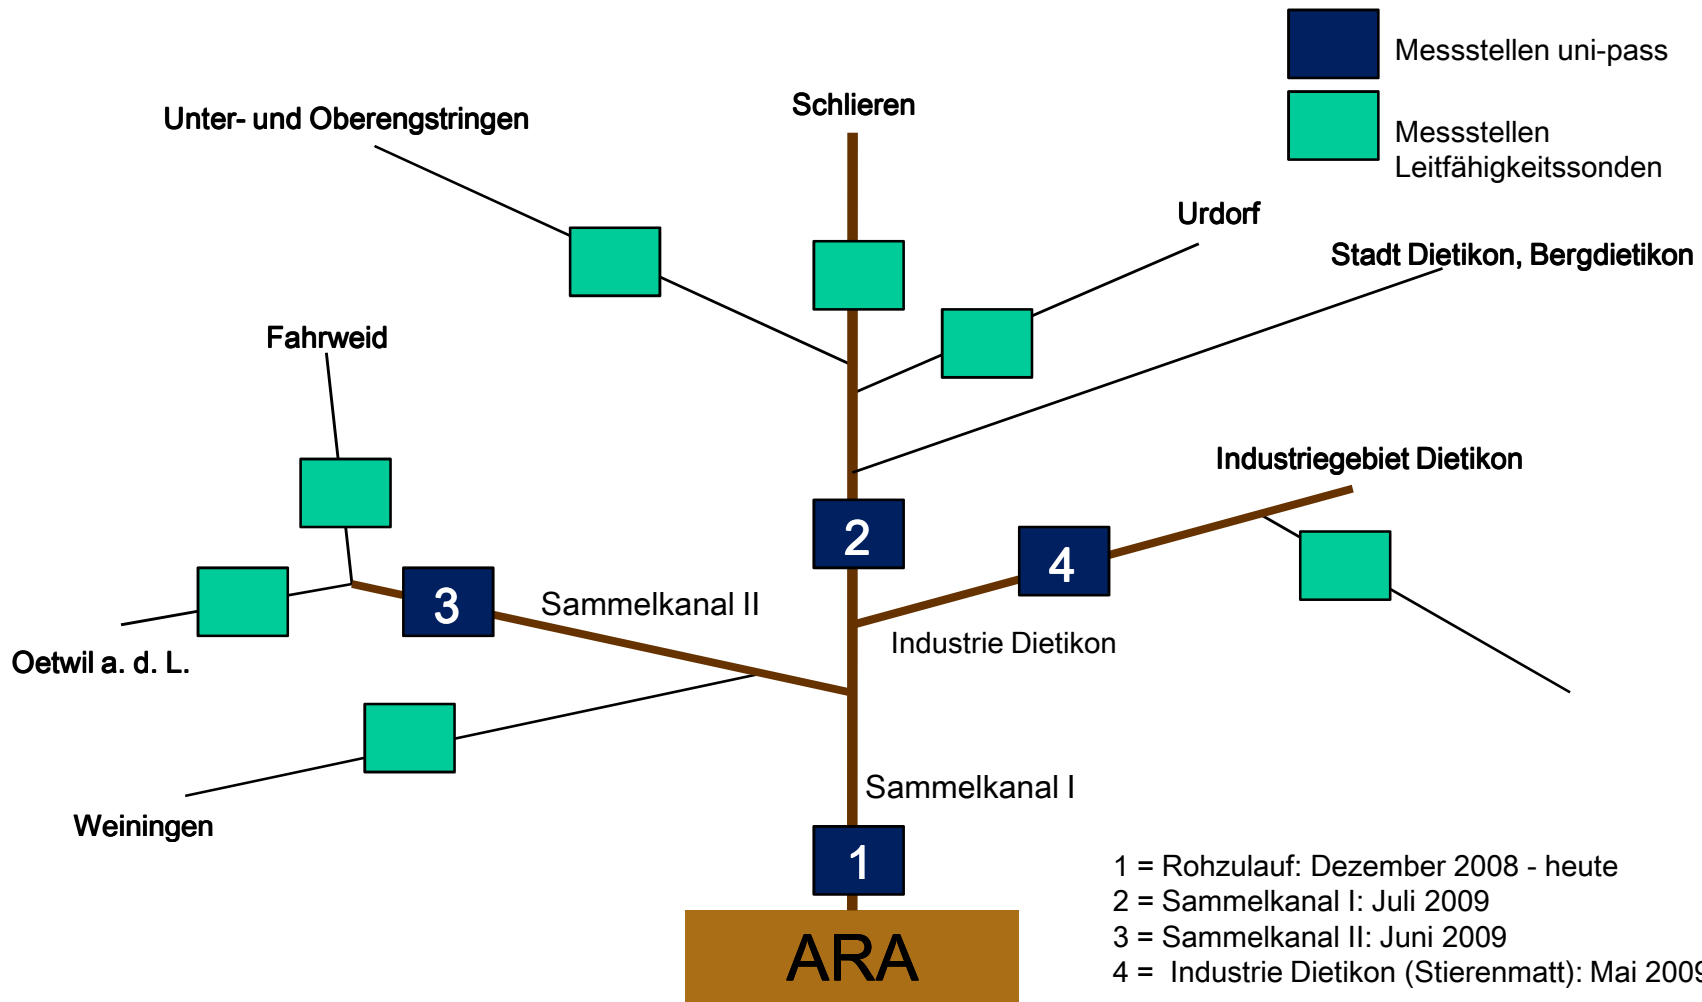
Messstellen uni-pass

Messstellen Leitfähigkeitssonden

Schlieren

Unter- und Oberengstringen

Urdorf

Stadt Dietikon, Bergdietikon

Fahrweid

Industriegebiet Dietikon

2

4

3

Sammelkanal II

Industrie Dietikon

Oetwil a. d. L.

Sammelkanal I

Weiningen

1

ARA

1 = Rohzulauf: Dezember 2008 - heute
2 = Sammelkanal I: Juli 2009
3 = Sammelkanal II: Juni 2009
4 = Industrie Dietikon (Stierenmatt): Mai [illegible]